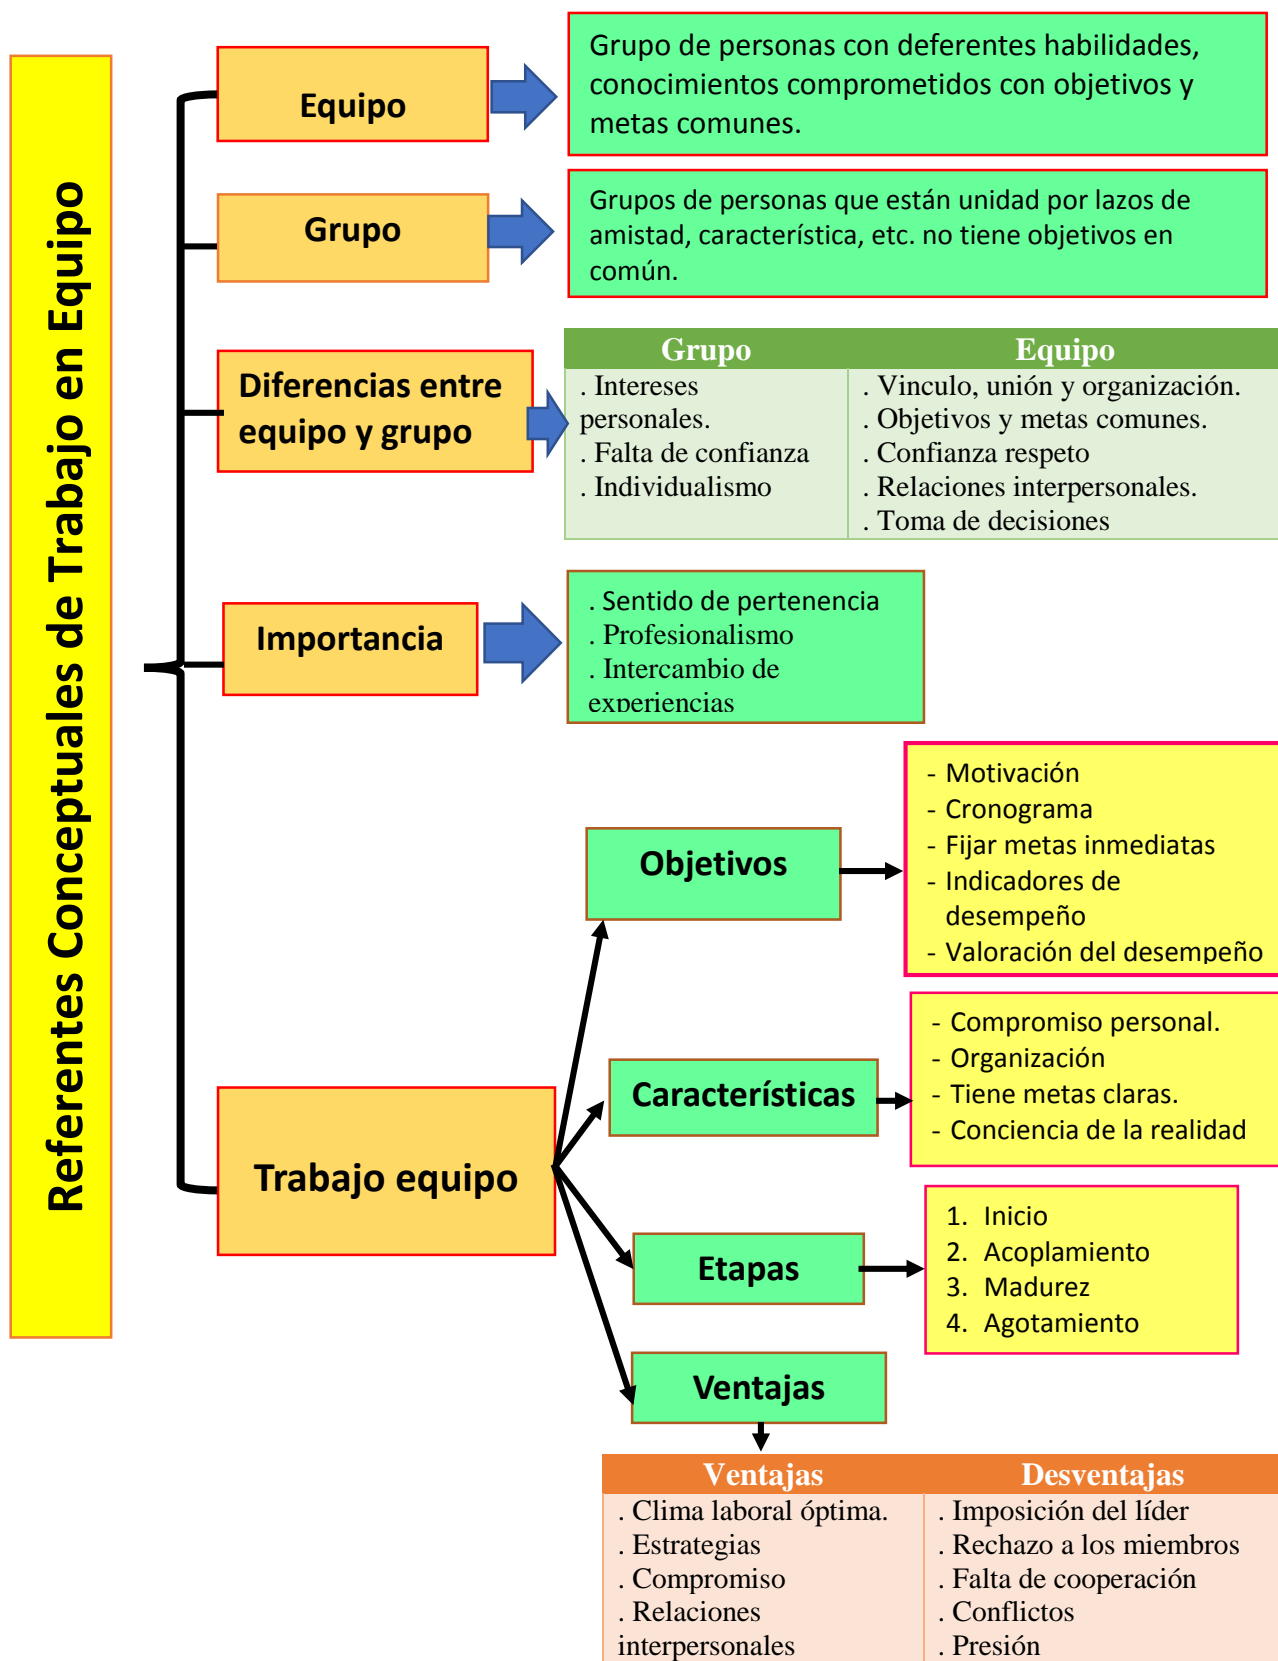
Referentes Conceptuales de Trabajo en Equipo

Equipo

Grupo de personas con deferentes habilidades, conocimientos comprometidos con objetivos y metas comunes.

Grupo

Grupos de personas que están unidad por lazos de amistad, característica, etc. no tiene objetivos en común.

Diferencias entre equipo y grupo

| Grupo | Equipo |
|---|---|
| . Intereses personales. . Falta de confianza . Individualismo | . Vinculo, unión y organización. . Objetivos y metas comunes. . Confianza respeto . Relaciones interpersonales. . Toma de decisiones |

Importancia

. Sentido de pertenencia
. Profesionalismo
. Intercambio de experiencias

Trabajo equipo

Objetivos

- Motivación
- Cronograma
- Fijar metas inmediatas
- Indicadores de desempeño
- Valoración del desempeño

Características

- Compromiso personal.
- Organización
- Tiene metas claras.
- Conciencia de la realidad

Etapas

1. Inicio
2. Acoplamiento
3. Madurez
4. Agotamiento

Ventajas

| Ventajas | Desventajas |
|---|---|
| . Clima laboral óptima. . Estrategias . Compromiso . Relaciones interpersonales | . Imposición del líder . Rechazo a los miembros . Falta de cooperación . Conflictos . Presión |